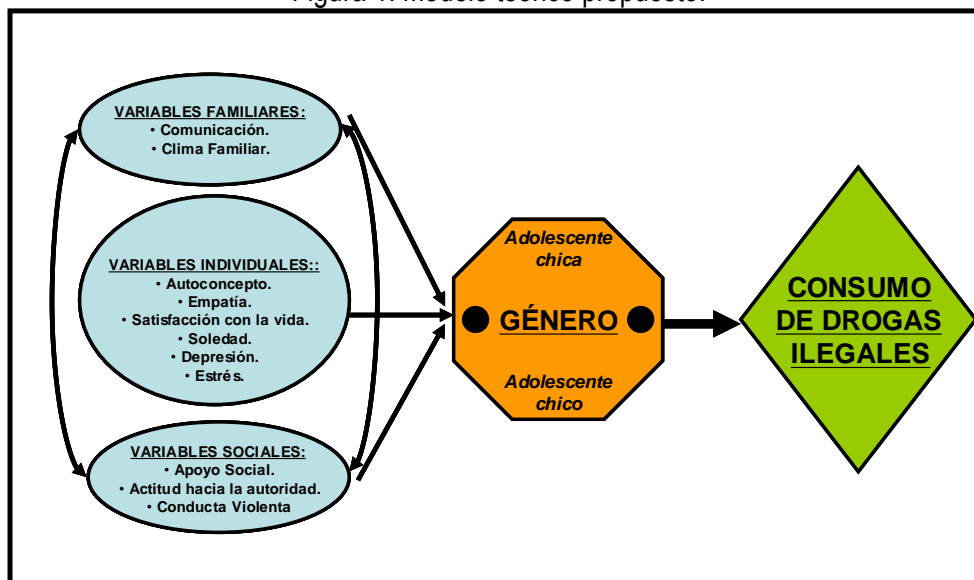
Figura 1. Modelo teórico propuesto.

VARIABLES FAMILIARES:
• Comunicación.
• Clima Familiar.

VARIABLES INDIVIDUALES::
• Autoconcepto.
• Empatía.
• Satisfacción con la vida.
• Soledad.
• Depresión.
• Estrés.

VARIABLES SOCIALES:
• Apoyo Social.
• Actitud hacia la autoridad.
• Conducta Violenta

Adolescente chica

GÉNERO

Adolescente chico

CONSUMO DE DROGAS ILEGALES